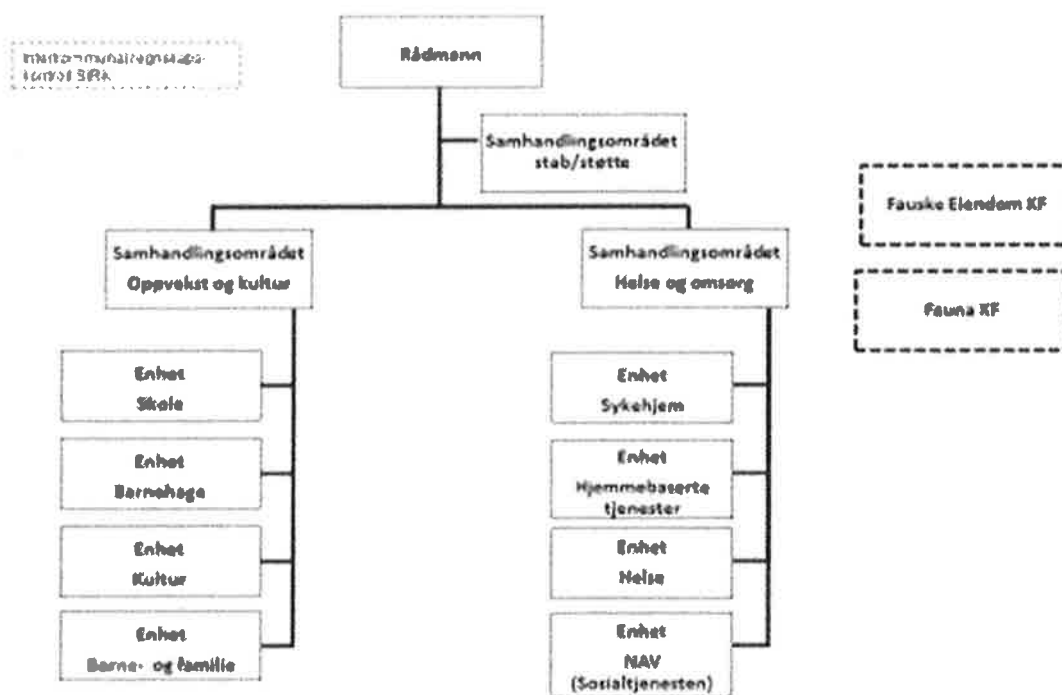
Interkommunal regnskapskontroll SIRK

Rådmann

Samhandlingsområdet stab/støtte

Fauske Eiendom KF

Fauna KF

Samhandlingsområdet Oppvekst og kultur

Enhet Skole

Enhet Barnehage

Enhet Kultur

Enhet Barne- og familie

Samhandlingsområdet Helse og omsorg

Enhet Sykehjem

Enhet Hjemmebaserte tjenester

Enhet Helse

Enhet NAV (Sosialtjenesten)